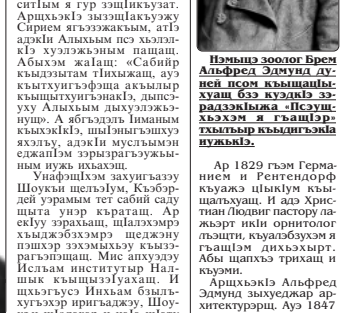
ситІым я гур зэщІикъузат. АрщхьэкІэ зызэщІакъуэжу Сирием агъэзэжакъым, атІэ адэкІи Алыхьым пэ хьэзырІэ хуэлэжьэным пащщ. Абыхэм жаІащ: «Сабийр къыдээштам ІІихыжащ, ауэ къытхуигъэфэща акъылыр къыщІэтхуигъэнакІэ, дэнэсхуу Алыхьым дыхуэлэжьынущ». А ябгъэдэть Іиманым къыхэкІкІэ, шыІэныгъэшхуэ яхэлъу, адэкІи мусльымэн еджапІэм зэрызрагъэужьыным нужь ихьахэщ.

Унафэщхуэм захуигъэзэу Шоукъи щелъэІум, КъэбэрдеЙ уэрамым тет сабий садщыта уиэр къратащ. Ар екІуу зэрахьащ, щІалэхэмрэ хъыджэбзхэмрэ щеджэну пэшхэр зэхэмыхьэу къызэрагъэпэщащ. Мис апхуэдэу Ислъам институтыр Нальчик къыщызэІухахащ. И щхьэгъусэ Нихьам бзылъхугъэхэр ирегъаджэу, Шоу-

Нэмыцэ зоолог Брем Альфред Эдмунд дунейм псом къыщацІыхуащ бзэ куэдкІэ зэрадзэкІыжа «Псэущхьэхэм я гъащІэр» тхылъыр къыдигъэкІа нужьКІэ.

Ар 1829 гъэм Германием и Рентендорф къуажэ цІыкІум къыщалъхуащ. И адэ Христиан Людвиг пасторы лэжьэрт икІи орнитолог лъэщти, къуалэбзухэм я гъащІэм дихьэхырт. Абы щапхъэ трихащ и къуэми.

АрщхьэкІэ Альфред Эдмунд зыхуеджар архитектурэрщ. Ауэ 1847